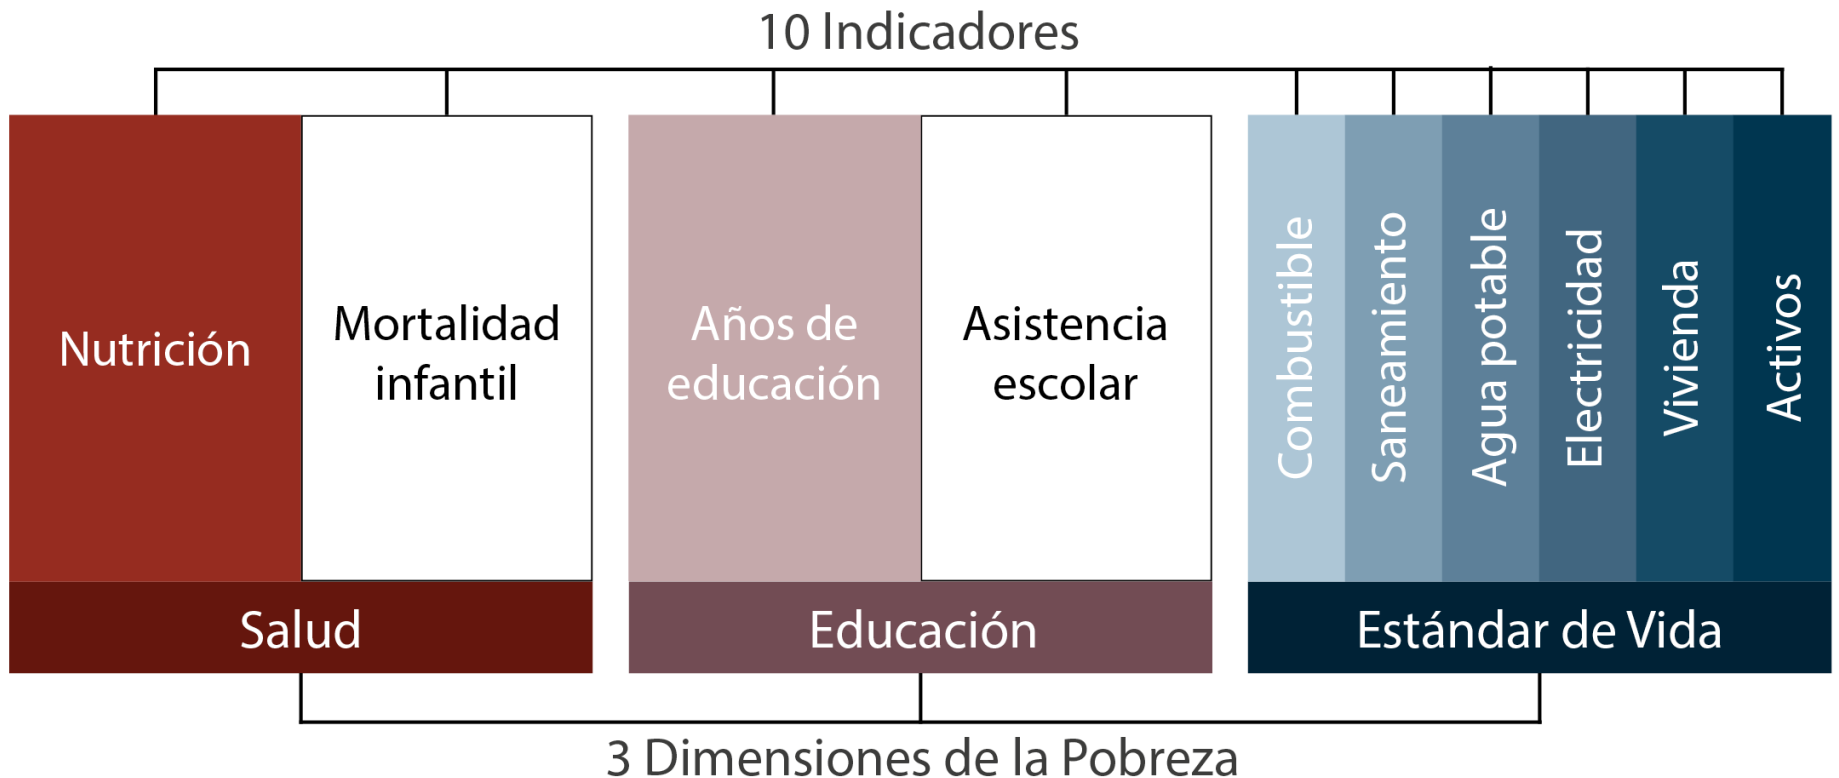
10 Indicadores

Nutrición

Mortalidad infantil

Años de educación

Asistencia escolar

Combustible

Saneamiento

Agua potable

Electricidad

Vivienda

Activos

Salud

Educación

Estándar de Vida

3 Dimensiones de la Pobreza